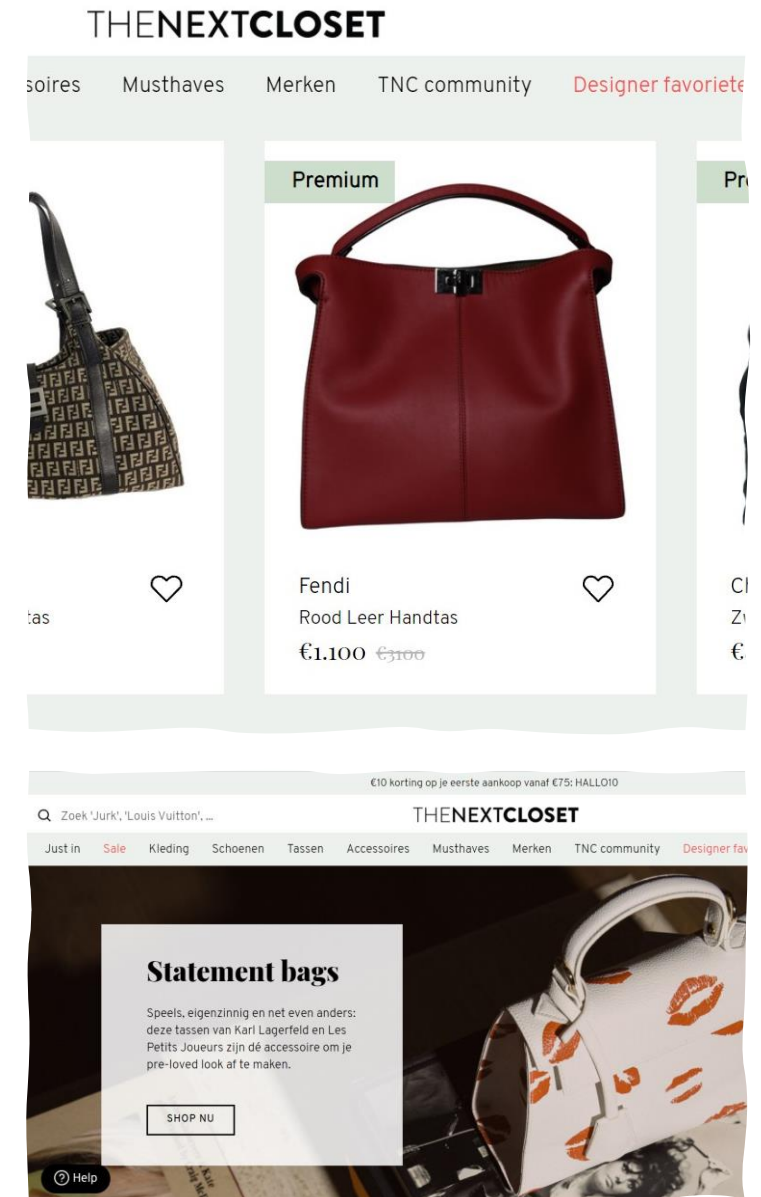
THENEXTCLOSET

soires Musthaves Merken TNC community Designer favoriete

Premium

Pr

tas

Fendi
Rood Leer Handtas
€1.100 €3100

Cl
Z
€

€10 korting op je eerste aankoop vanaf €75: HALLO10

Zoek 'Jurk', 'Louis Vuitton', ...

THENEXTCLOSET

Just in Sale Kleding Schoenen Tassen Accessoires Musthaves Merken TNC community Designer fav

Statement bags

Speels, eigenzinnig en net even anders: deze tassen van Karl Lagerfeld en Les Petits Joueurs zijn dé accessoire om je pre-loved look af te maken.

SHOP NU

Help